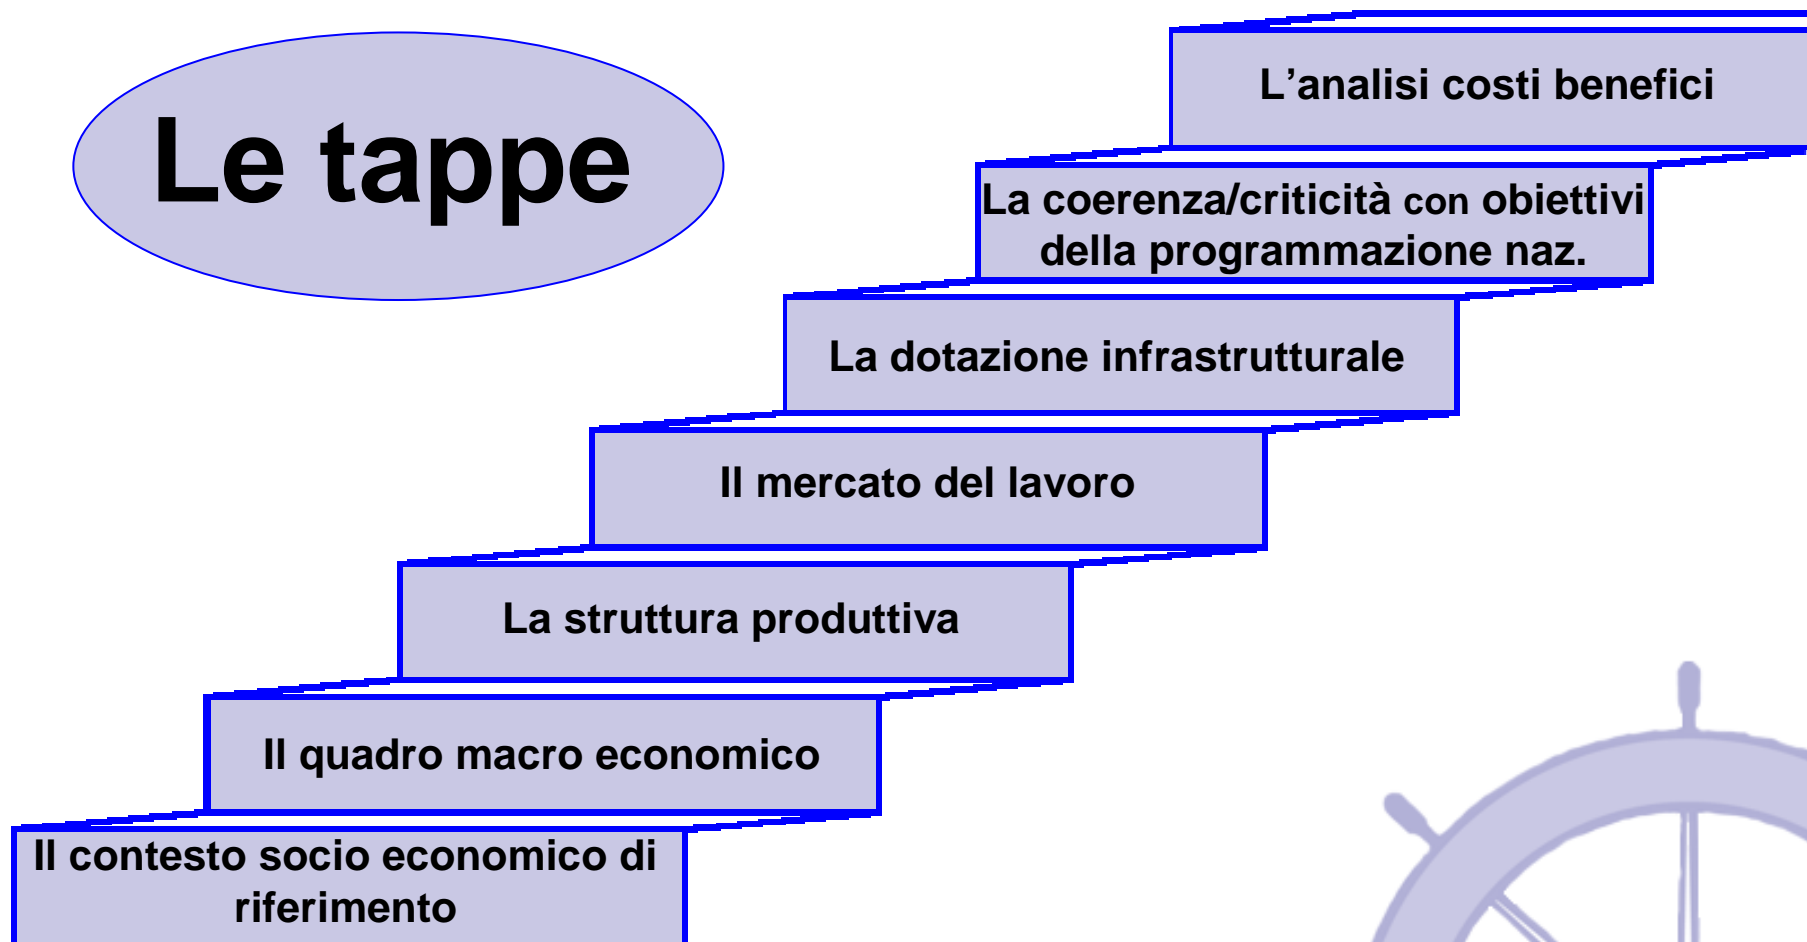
Le tappe

L’analisi costi benefici

La coerenza/criticità con obiettivi della programmazione naz.

La dotazione infrastrutturale

Il mercato del lavoro

La struttura produttiva

Il quadro macro economico

Il contesto socio economico di riferimento